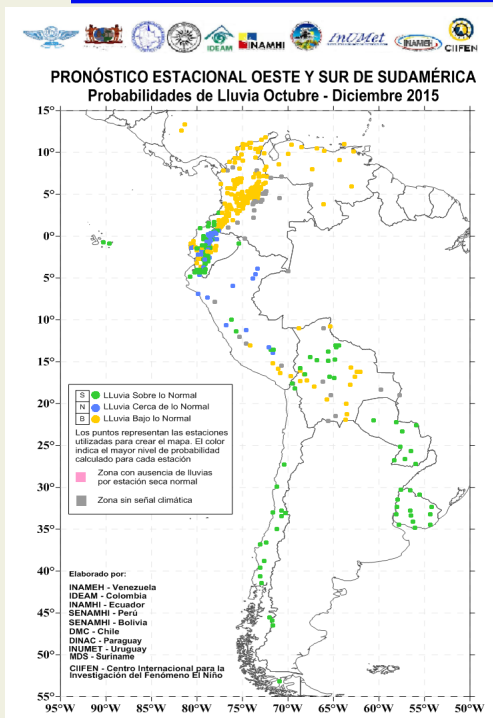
IDEAM INAMHI INUMET INAMEH CIIFEN

PRONÓSTICO ESTACIONAL OESTE Y SUR DE SUDAMÉRICA
Probabilidades de Lluvia Octubre - Diciembre 2015

15° 10° 5° 0° 5° 10° 15° 20° 25° 30° 35° 40° 45° 50° 55°

S LLuvia Sobre lo Normal
N LLuvia Cerca de lo Normal
B LLuvia Bajo lo Normal

Los puntos representan las estaciones utilizadas para crear el mapa. El color indica el mayor nivel de probabilidad calculado para cada estación

Zona con ausencia de lluvias por estación seca normal

Zona sin señal climática

Elaborado por:
INAMEH - Venezuela
IDEAM - Colombia
INAMHI - Ecuador
SENAMHI - Perú
SENAMHI - Bolivia
DMC - Chile
DINAC - Paraguay
INUMET - Uruguay
MDS - Suriname
CIIFEN - Centro Internacional para la Investigación del Fenómeno El Niño

95°W 90°W 85°W 80°W 75°W 70°W 65°W 60°W 55°W 50°W